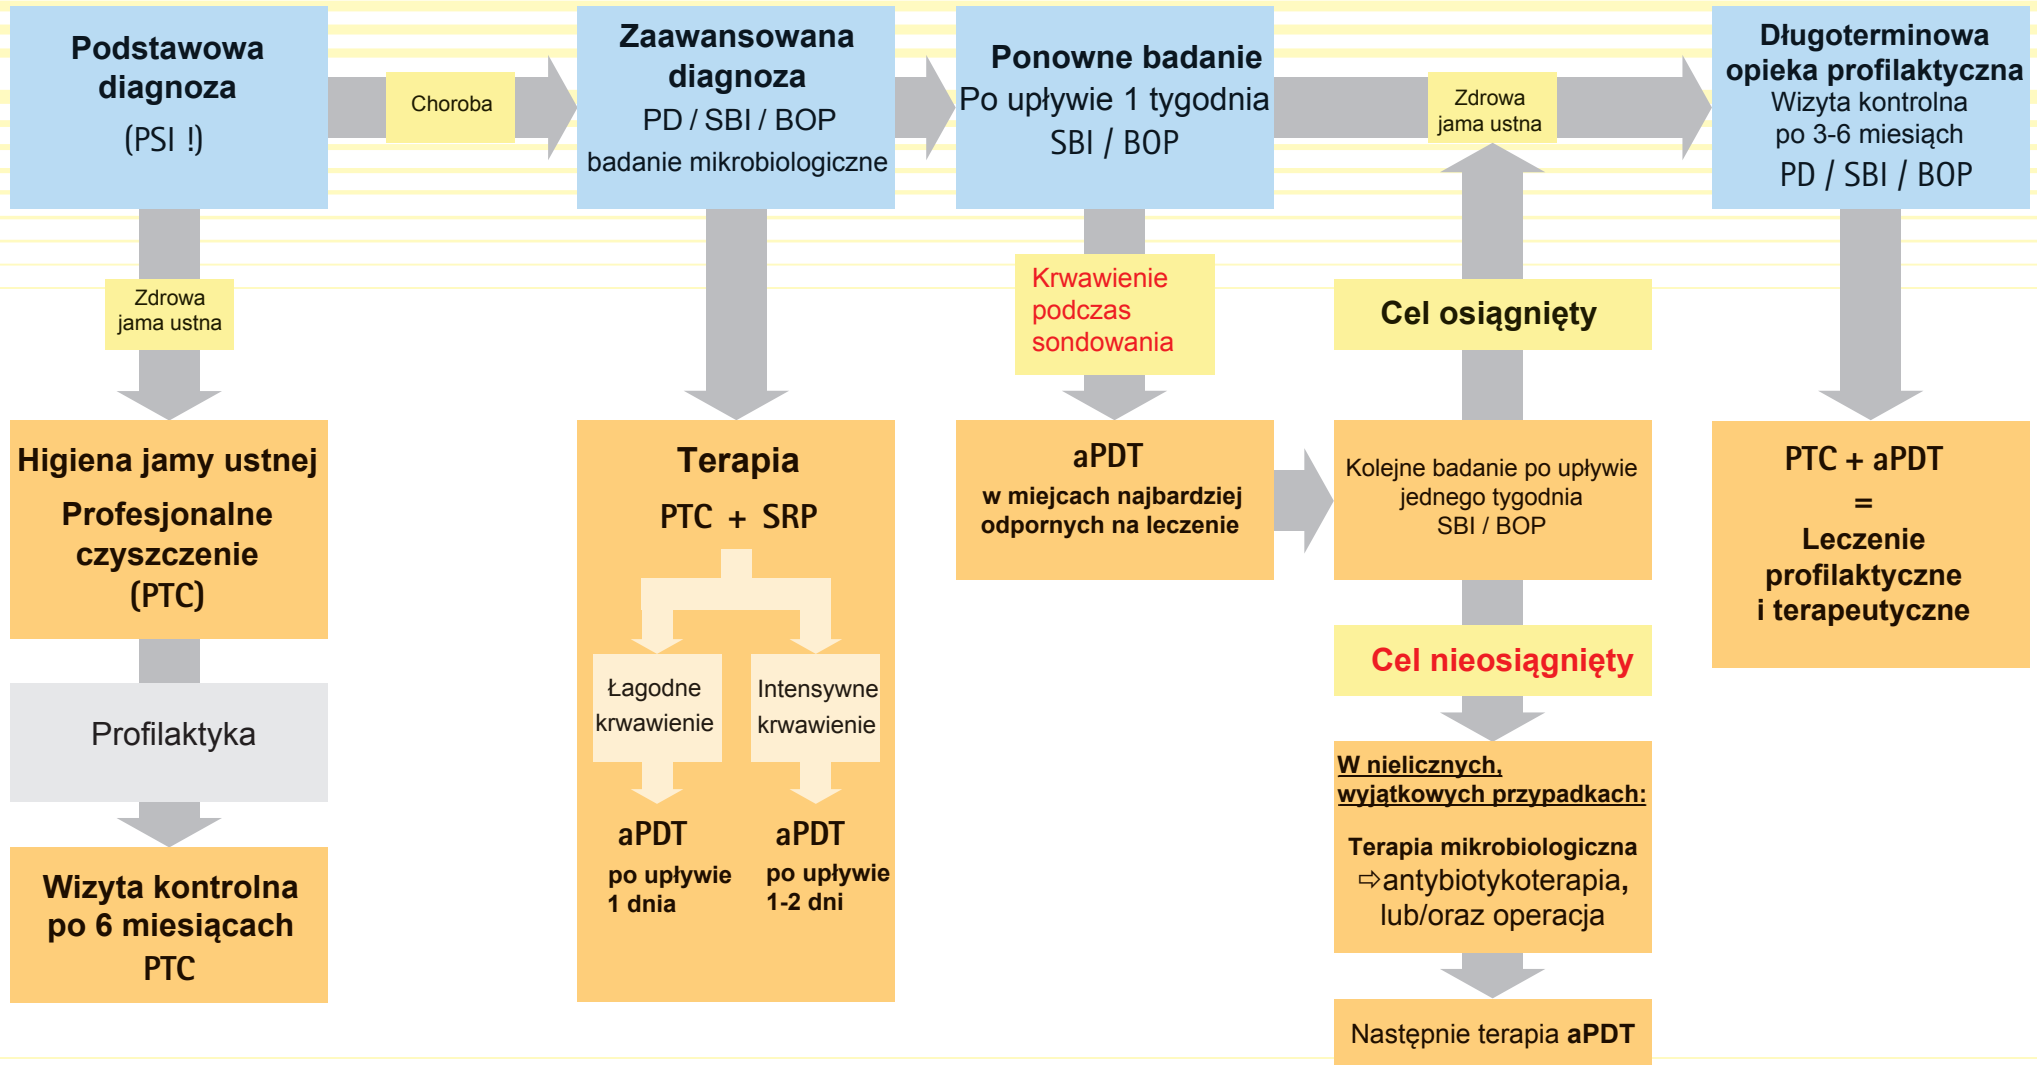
Podstawowa diagnoza
(PSI !)

Choroba

Zaawansowana diagnoza
PD / SBI / BOP
badanie mikrobiologiczne

Ponowne badanie
Po upływie 1 tygodnia
SBI / BOP

Zdrowa jama ustna

Długoterminowa opieka profilaktyczna
Wizyta kontrolna po 3-6 miesiącach
PD / SBI / BOP

Zdrowa jama ustna

Higiena jamy ustnej
Profesjonalne czyszczenie (PTC)

Profilaktyka

Wizyta kontrolna po 6 miesiącach
PTC

Terapia
PTC + SRP

Łagodne krwawienie

Intensywne krwawienie

aPDT
po upływie 1 dnia

aPDT
po upływie 1-2 dni

Krwawienie podczas sondowania

aPDT
w miejcach najbardziej odpornych na leczenie

Cel osiągnięty

Kolejne badanie po upływie jednego tygodnia
SBI / BOP

Cel nieosiągnięty

W nielicznych, wyjątkowych przypadkach:
Terapia mikrobiologiczna
⇨antybiotykoterapia, lub/oraz operacja

Następnie terapia aPDT

PTC + aPDT
=
Leczenie profilaktyczne i terapeutyczne